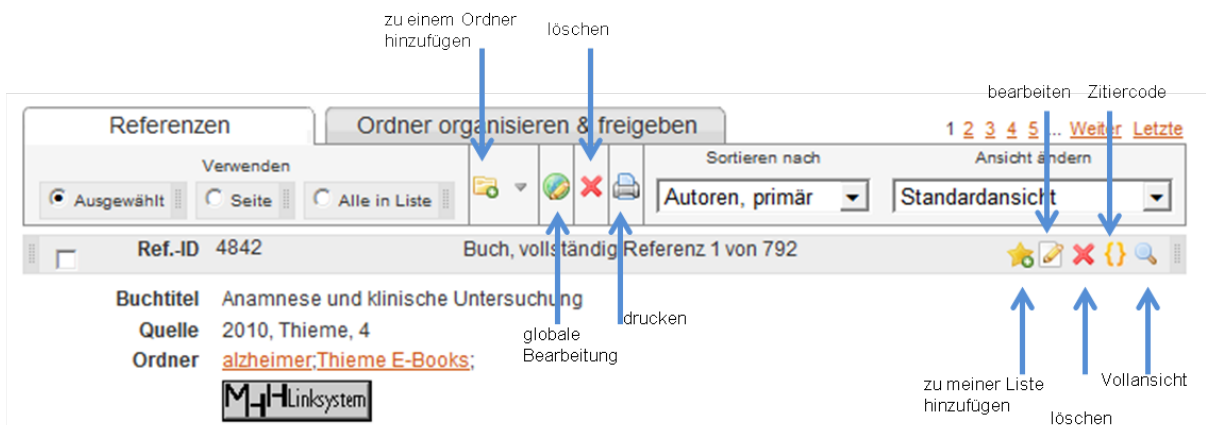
zu einem Ordner hinzufügen

löschen

bearbeiten

Zitiercode

Referenzen

Ordner organisieren & freigeben

1 2 3 4 5 ... Weiter Letzte

Verwenden

Ausgewählt

Seite

Alle in Liste

Sortieren nach

Autoren, primär

Ansicht ändern

Standardansicht

Ref.-ID 4842

Buch, vollständig Referenz 1 von 792

Buchtitel Anamnese und klinische Untersuchung

Quelle 2010, Thieme, 4

Ordner alzheimer;Thieme E-Books;

MHH Linksystem

globale Bearbeitung

drucken

zu meiner Liste hinzufügen

löschen

Vollansicht